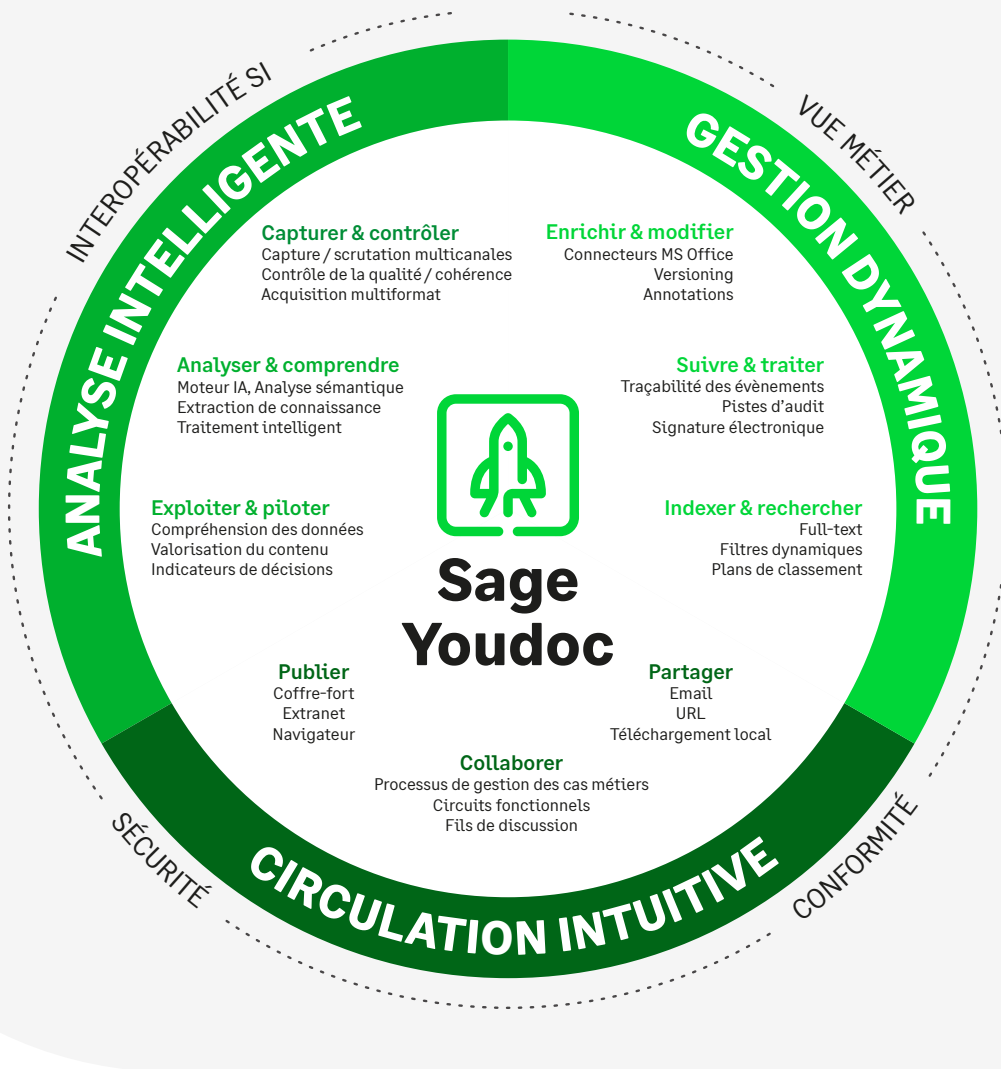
INTEROPÉRABILITÉ SI

VUE MÉTIER

ANALYSE INTELLIGENTE

GESTION DYNAMIQUE

Capturer & contrôler
Capture / scrutation multicanales
Contrôle de la qualité / cohérence
Acquisition multiformat

Enrichir & modifier
Connecteurs MS Office
Versioning
Annotations

Analyser & comprendre
Moteur IA, Analyse sémantique
Extraction de connaissance
Traitement intelligent

Suivre & traiter
Traçabilité des évènements
Pistes d'audit
Signature électronique

Exploiter & piloter
Compréhension des données
Valorisation du contenu
Indicateurs de décisions

Indexer & rechercher
Full-text
Filtres dynamiques
Plans de classement

Sage Youdoc

Publier
Coffre-fort
Extranet
Navigateur

Partager
Email
URL
Téléchargement local

Collaborer
Processus de gestion des cas métiers
Circuits fonctionnels
Fils de discussion

SÉCURITÉ

CIRCULATION INTUITIVE

CONFORMITÉ